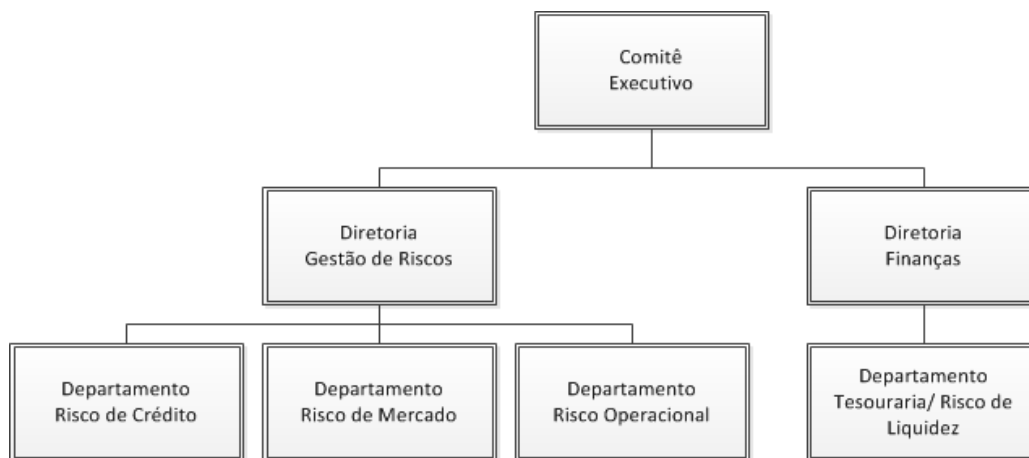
Comitê
Executivo

Diretoria
Gestão de Riscos

Diretoria
Finanças

Departamento
Risco de Crédito

Departamento
Risco de Mercado

Departamento
Risco Operacional

Departamento
Tesouraria/ Risco de
Liquidez